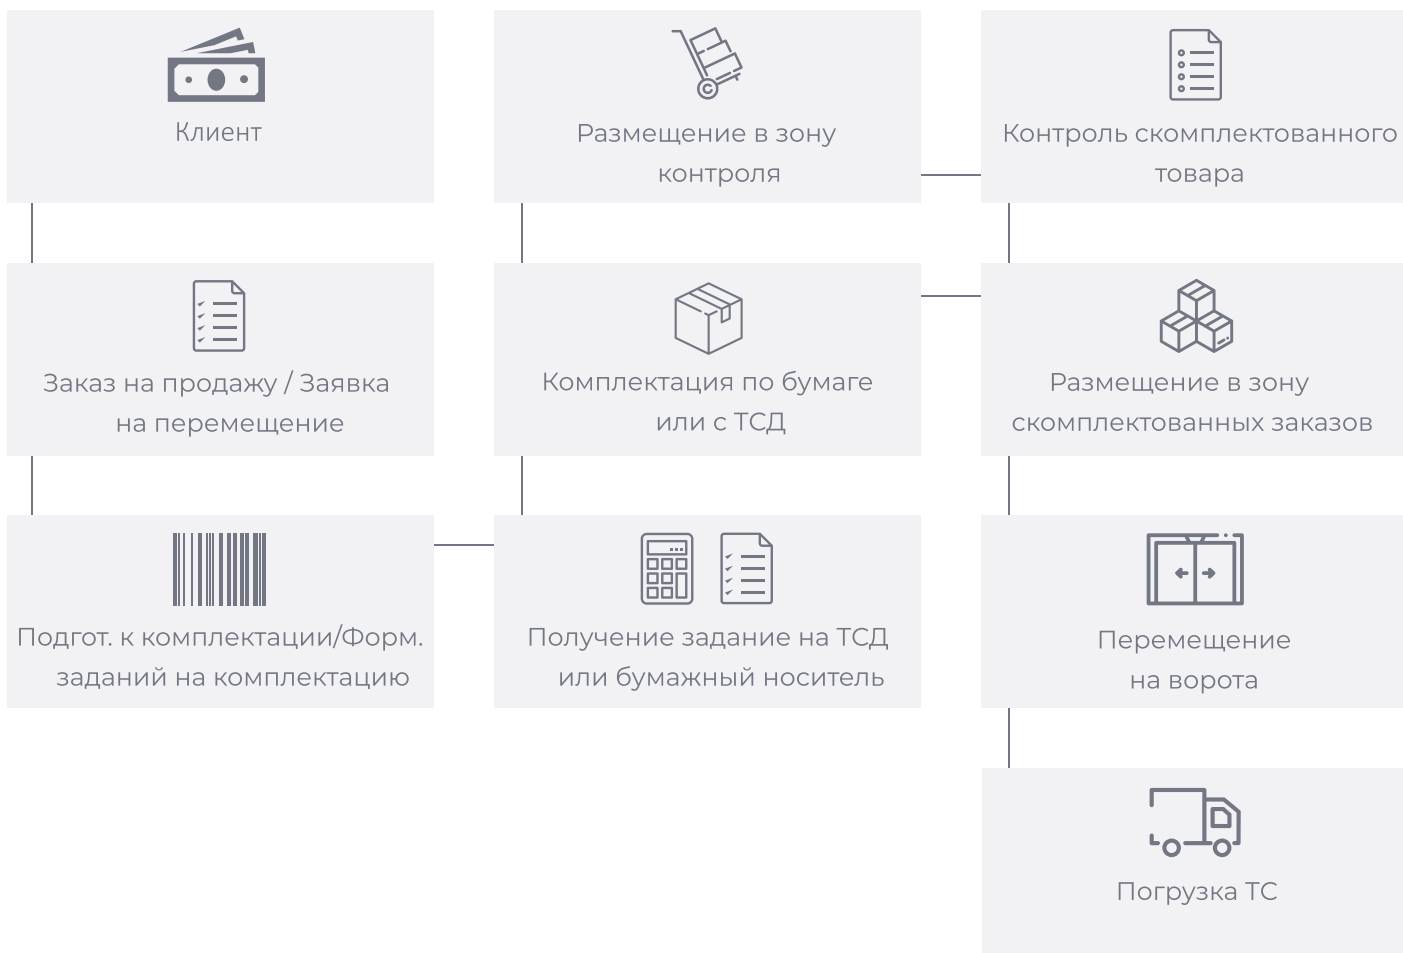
Клиент

Заказ на продажу / Заявка на перемещение

Подгот. к комплектации/Форм. заданий на комплектацию

Размещение в зону контроля

Комплектация по бумаге или с ТСД

Получение задание на ТСД или бумажный носитель

Контроль скомплектованного товара

Размещение в зону скомплектованных заказов

Перемещение на ворота

Погрузка ТС